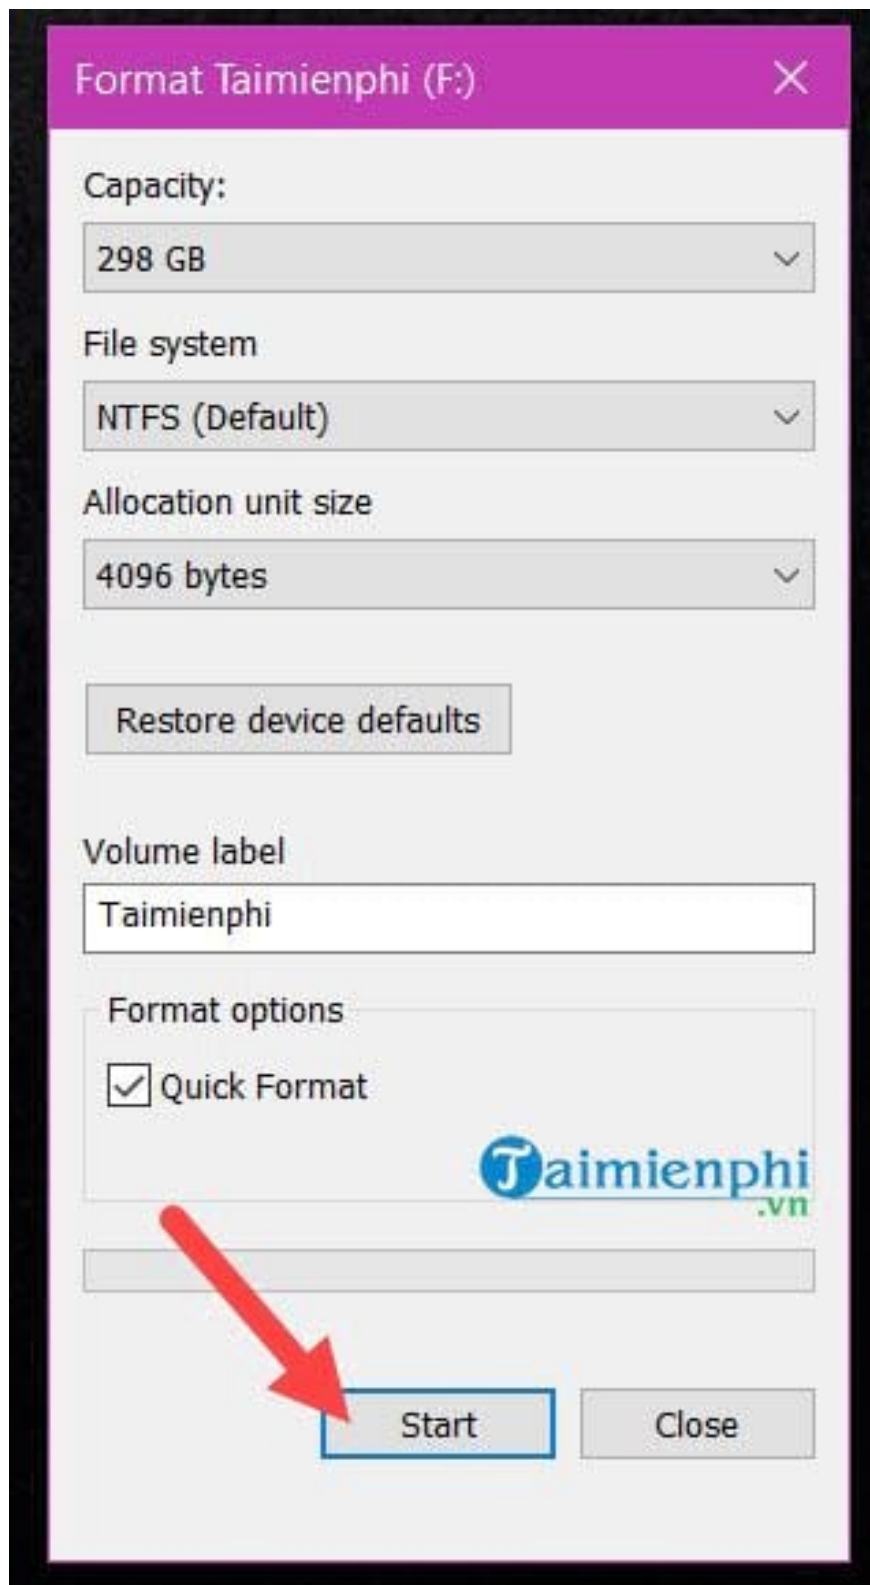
Format Taimienphi (F:)

Capacity:

298 GB

File system

NTFS (Default)

Allocation unit size

4096 bytes

Restore device defaults

Volume label

Taimienphi

Format options

Quick Format

Taimienphi
.vn

Start

Close